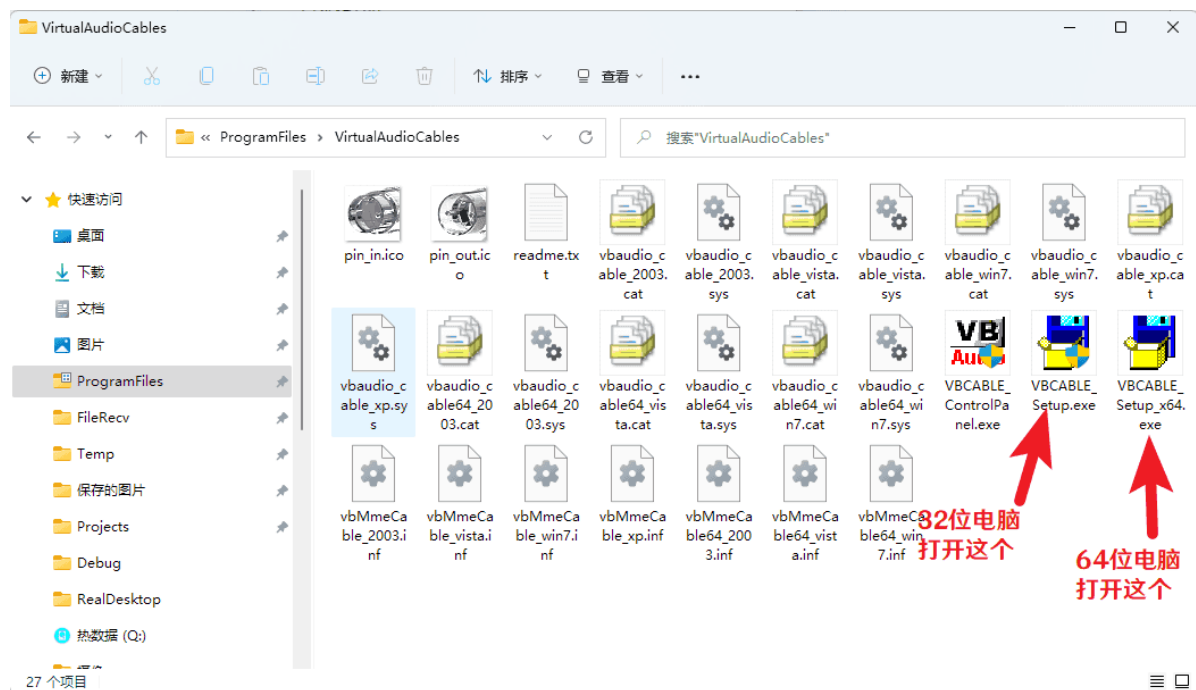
VirtualAudioCables

新建 排序 查看 ···

« ProgramFiles › VirtualAudioCables

搜索"VirtualAudioCables"

快速访问
桌面
下载
文档
图片
ProgramFiles
FileRecv
Temp
保存的图片
Projects
Debug
RealDesktop
热数据 (Q:)

pin_in.ico
pin_out.ico
readme.txt
vbaudio_cable_2003.cat
vbaudio_cable_2003.sys
vbaudio_cable_vista.cat
vbaudio_cable_vista.sys
vbaudio_cable_win7.cat
vbaudio_cable_win7.sys
vbaudio_cable_xp.cat
vbaudio_cable_xp.sys
vbaudio_cable64_2003.cat
vbaudio_cable64_2003.sys
vbaudio_cable64_vista.cat
vbaudio_cable64_vista.sys
vbaudio_cable64_win7.cat
vbaudio_cable64_win7.sys
VBCABLE_ControlPanel.exe
VBCABLE_Setup.exe
VBCABLE_Setup_x64.exe
vbMmeCable_2003.inf
vbMmeCable_vista.inf
vbMmeCable_win7.inf
vbMmeCable_xp.inf
vbMmeCable64_2003.inf
vbMmeCable64_vista.inf
vbMmeCable64_win7.inf

32位电脑
打开这个

64位电脑
打开这个

27 个项目